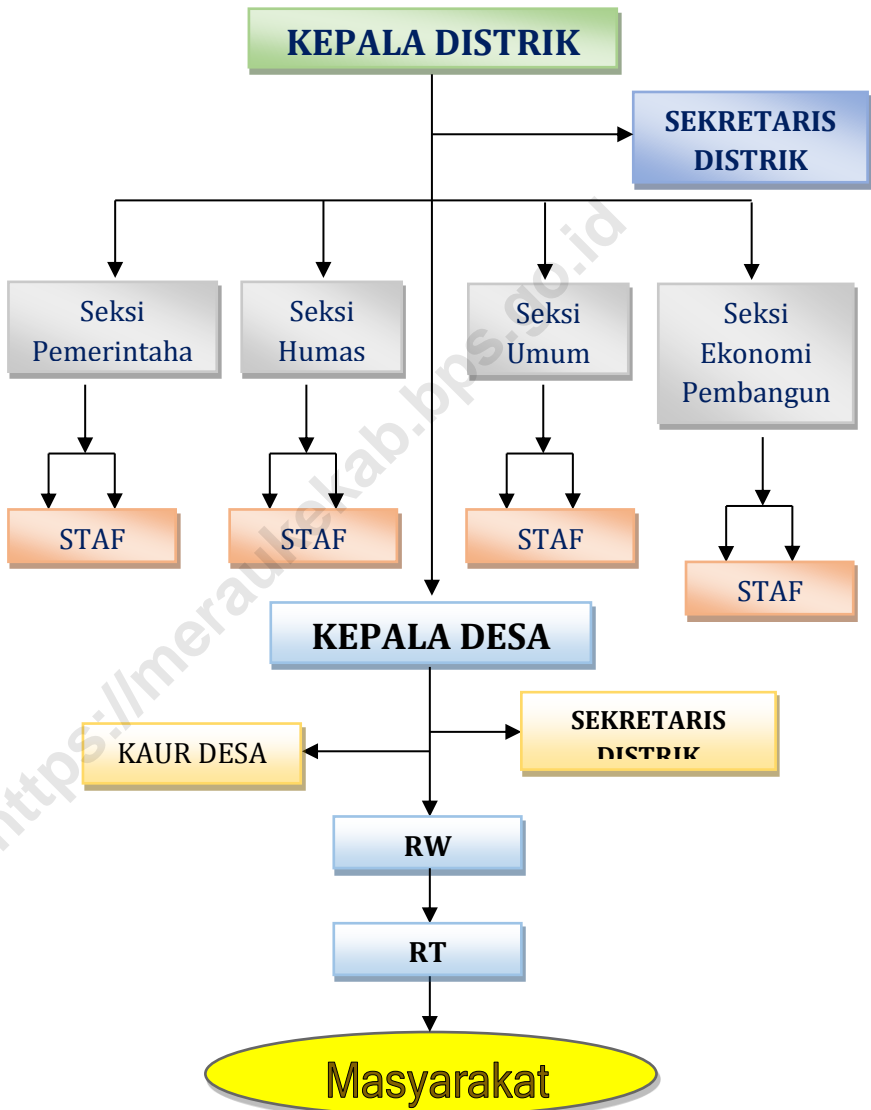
KEPALA DISTRIK

SEKRETARIS DISTRIK

Seksi Pemerintaha

Seksi Humas

Seksi Umum

Seksi Ekonomi Pembangun

STAF

STAF

STAF

STAF

KEPALA DESA

KAUR DESA

SEKRETARIS DISTRIK

RW

RT

Masyarakat

https://meraukekab.bps.go.id